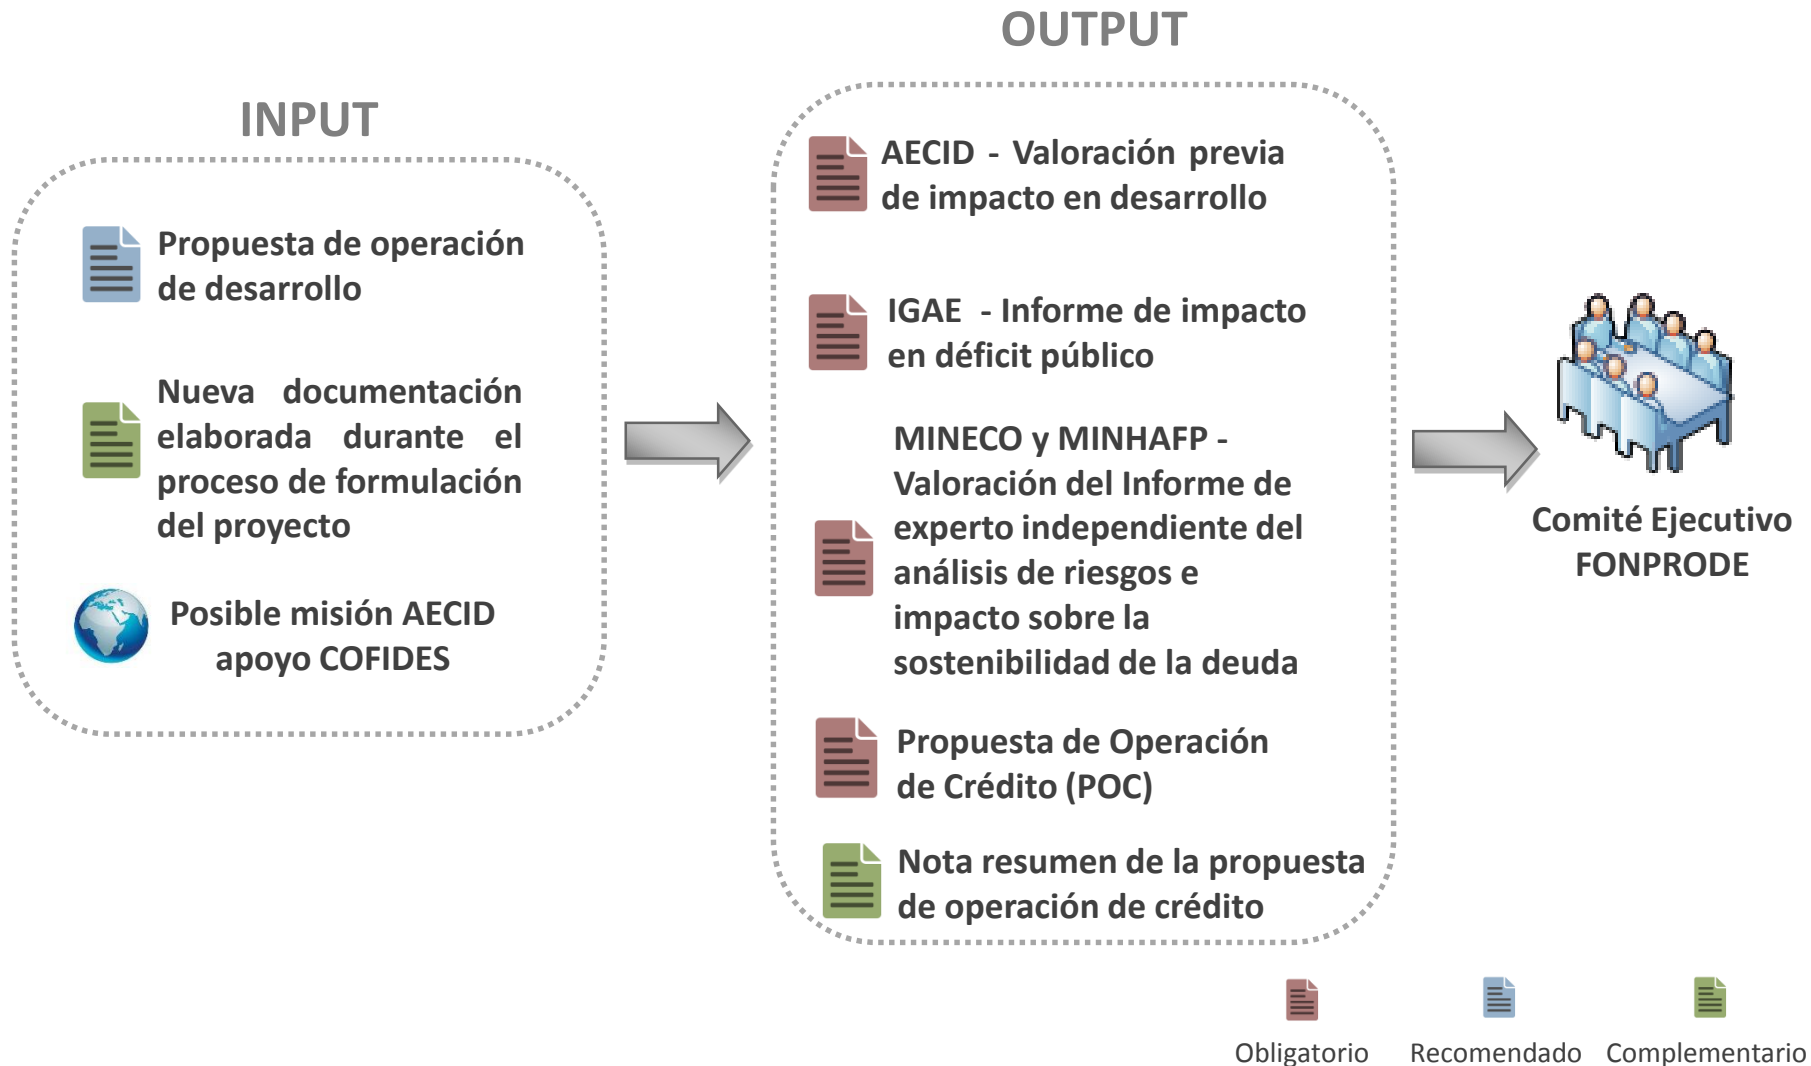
INPUT

Propuesta de operación de desarrollo

Nueva documentación elaborada durante el proceso de formulación del proyecto

Posible misión AECID apoyo COFIDES

OUTPUT

AECID - Valoración previa de impacto en desarrollo

IGAE - Informe de impacto en déficit público

MINECO y MINHAFP - Valoración del Informe de experto independiente del análisis de riesgos e impacto sobre la sostenibilidad de la deuda

Propuesta de Operación de Crédito (POC)

Nota resumen de la propuesta de operación de crédito

Comité Ejecutivo FONPRODE

Obligatorio Recomendado Complementario